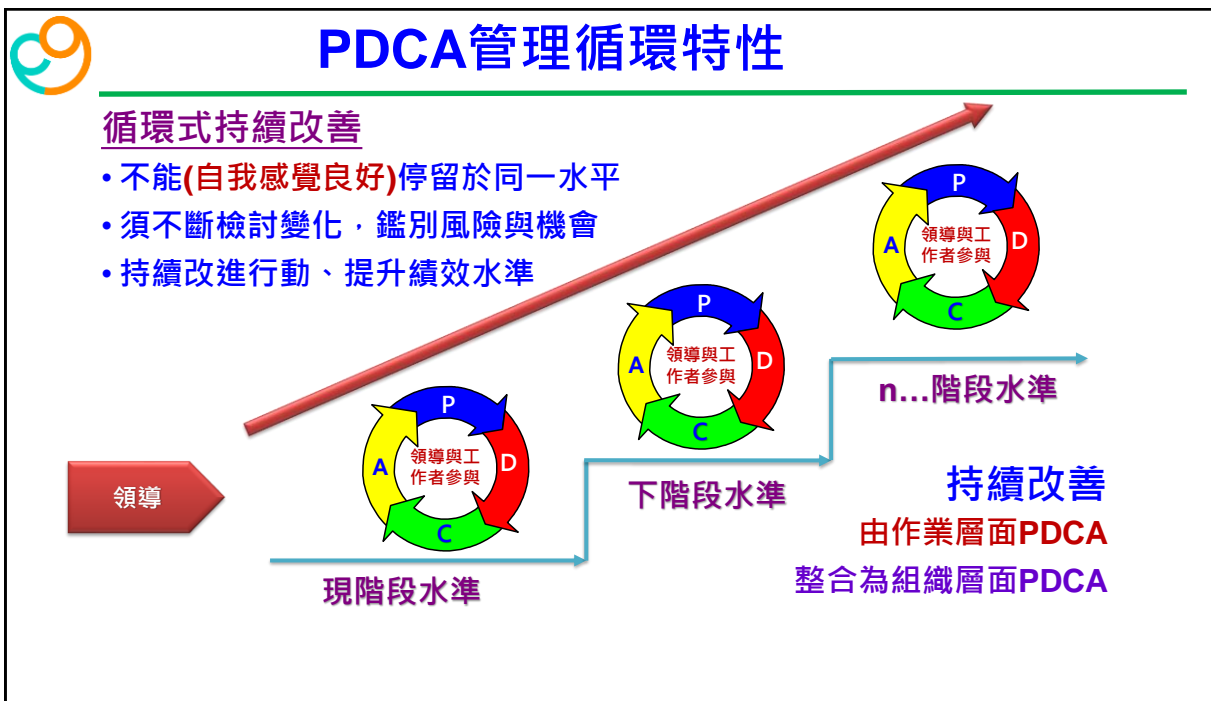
PDCA管理循環特性

循環式持續改善

• 不能(自我感覺良好)停留於同一水平

• 須不斷檢討變化，鑑別風險與機會

• 持續改進行動、提升績效水準

P
D
C
A
領導與工作者參與

P
D
C
A
領導與工作者參與

P
D
C
A
領導與工作者參與

領導

現階段水準

下階段水準

n…階段水準

持續改善
由作業層面PDCA
整合為組織層面PDCA